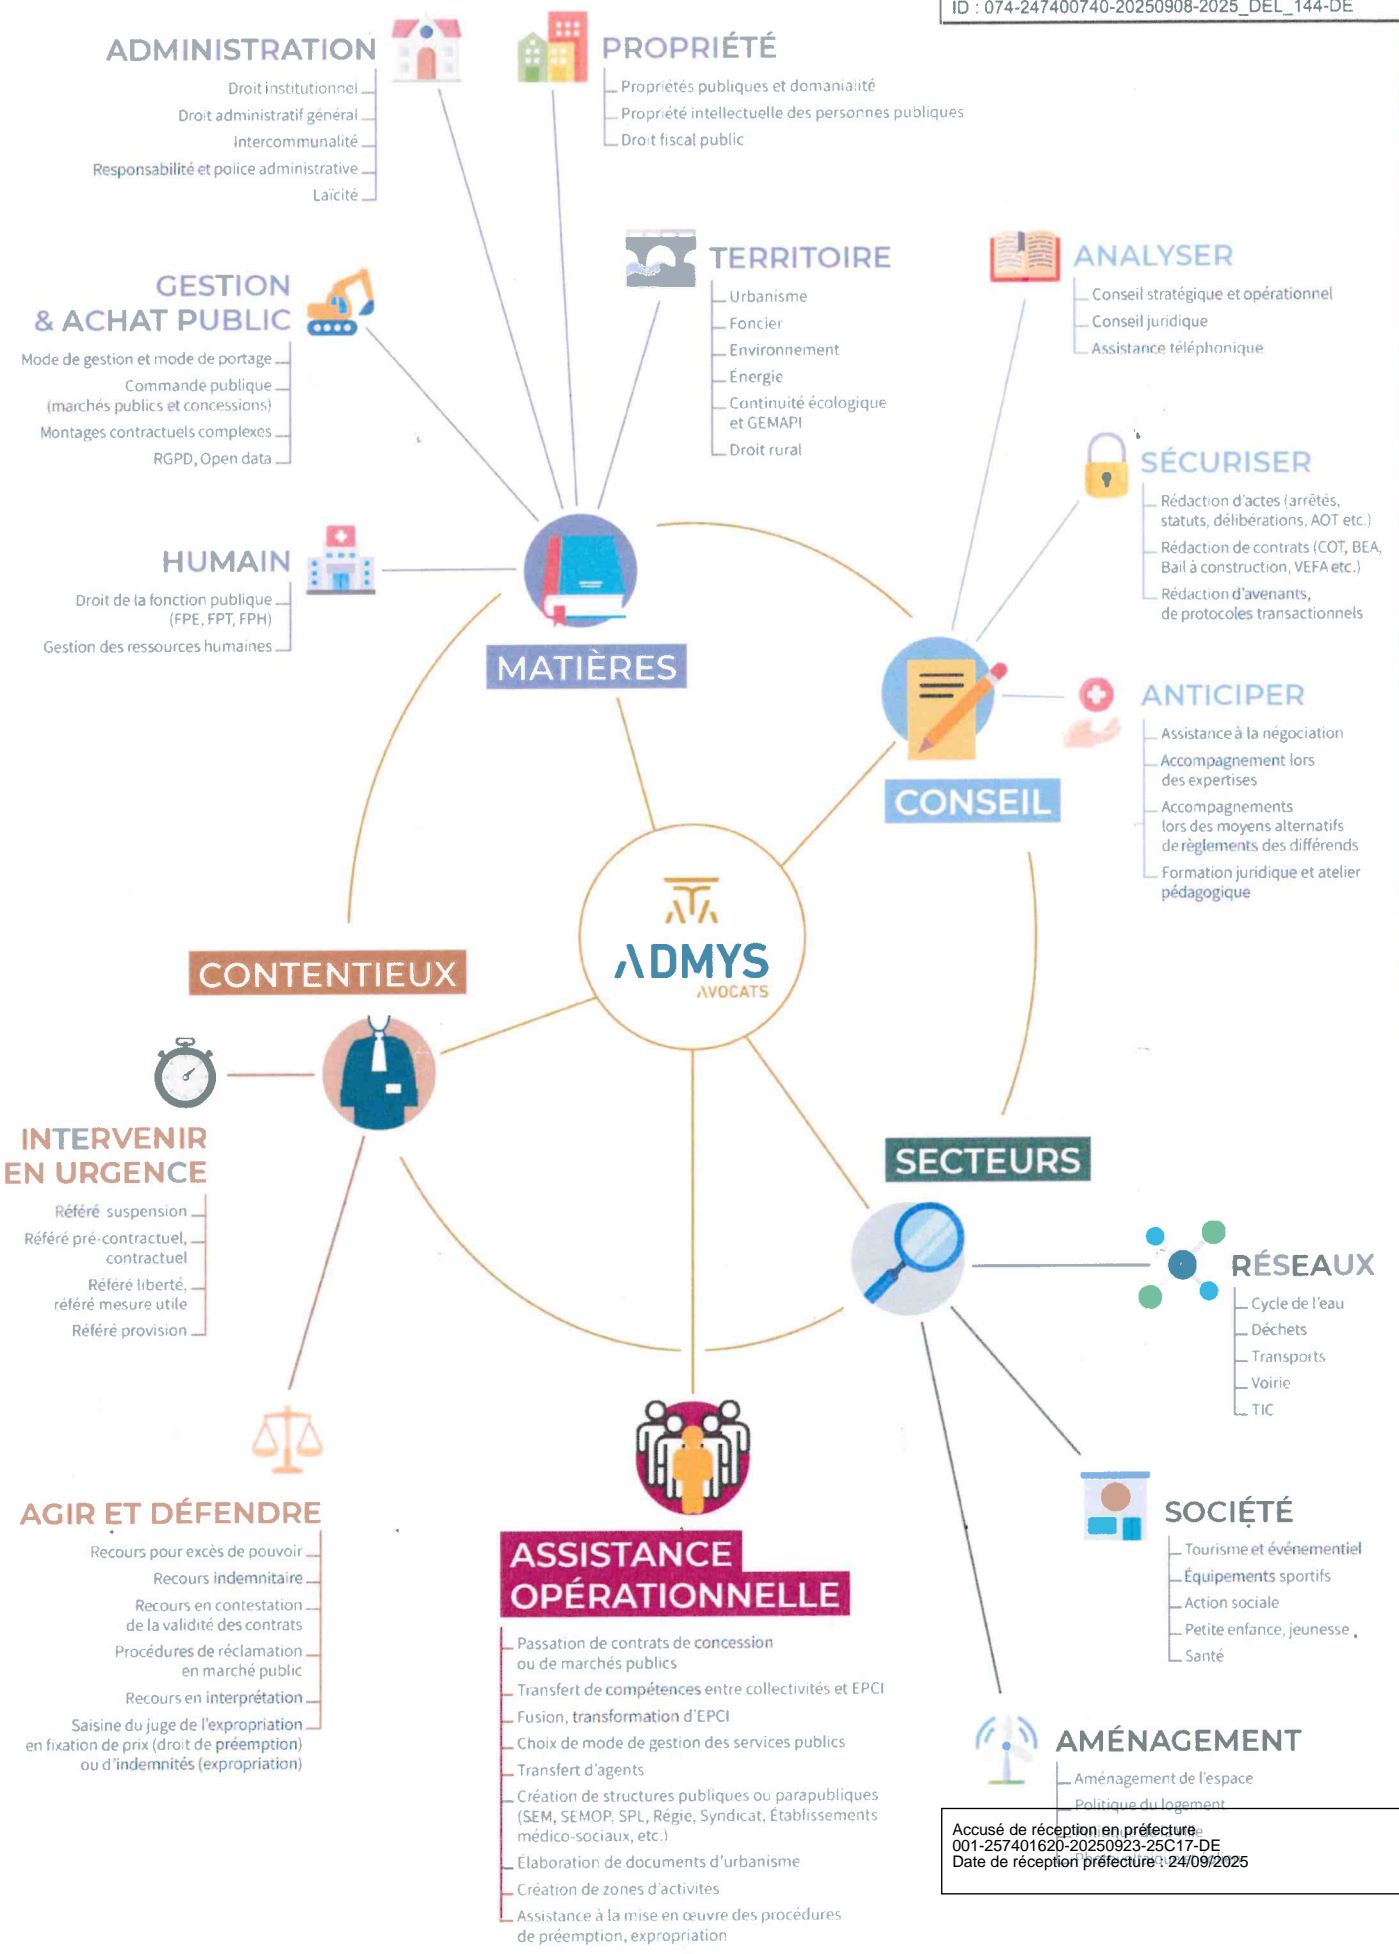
ID : 074-247400740-20250908-2025_DEL_144-DE

ADMINISTRATION
Droit institutionnel
Droit administratif général
Intercommunalité
Responsabilité et police administrative
Laïcité

PROPRIÉTÉ
Propriétés publiques et domanialité
Propriété intellectuelle des personnes publiques
Droit fiscal public

GESTION & ACHAT PUBLIC
Mode de gestion et mode de portage
Commande publique (marchés publics et concessions)
Montages contractuels complexes
RGPD, Open data

TERRITOIRE
Urbanisme
Foncier
Environnement
Énergie
Continuité écologique et GEMAPI
Droit rural

ANALYSER
Conseil stratégique et opérationnel
Conseil juridique
Assistance téléphonique

SÉCURISER
Rédaction d'actes (arrêtés, statuts, délibérations, AOT etc.)
Rédaction de contrats (COT, BEA, Bail à construction, VEFA etc.)
Rédaction d'avenants, de protocoles transactionnels

HUMAIN
Droit de la fonction publique (FPE, FPT, FPH)
Gestion des ressources humaines

MATIÈRES

CONSEIL

ANTICIPER
Assistance à la négociation
Accompagnement lors des expertises
Accompagnements lors des moyens alternatifs de règlements des différends
Formation juridique et atelier pédagogique

ADMYS AVOCATS

CONTENTIEUX

INTERVENIR EN URGENCE
Référé suspension
Référé pré-contractuel, contractuel
Référé liberté, référé mesure utile
Référé provision

SECTEURS

RÉSEAUX
Cycle de l'eau
Déchets
Transports
Voirie
TIC

AGIR ET DÉFENDRE
Recours pour excès de pouvoir
Recours indemnitaire
Recours en contestation de la validité des contrats
Procédures de réclamation en marché public
Recours en interprétation
Saisine du juge de l'expropriation en fixation de prix (droit de préemption) ou d'indemnités (expropriation)

ASSISTANCE OPÉRATIONNELLE
Passation de contrats de concession ou de marchés publics
Transfert de compétences entre collectivités et EPCI
Fusion, transformation d'EPCI
Choix de mode de gestion des services publics
Transfert d'agents
Création de structures publiques ou parapubliques (SEM, SEMOP, SPL, Régie, Syndicat, Établissements médico-sociaux, etc.)
Élaboration de documents d'urbanisme
Création de zones d'activités
Assistance à la mise en œuvre des procédures de préemption, expropriation

SOCIÉTÉ
Tourisme et événementiel
Équipements sportifs
Action sociale
Petite enfance, jeunesse
Santé

AMÉNAGEMENT
Aménagement de l'espace
Politique du logement

Accusé de réception en préfecture
001-257401620-20250923-25C17-DE
Date de réception préfecture : 24/09/2025